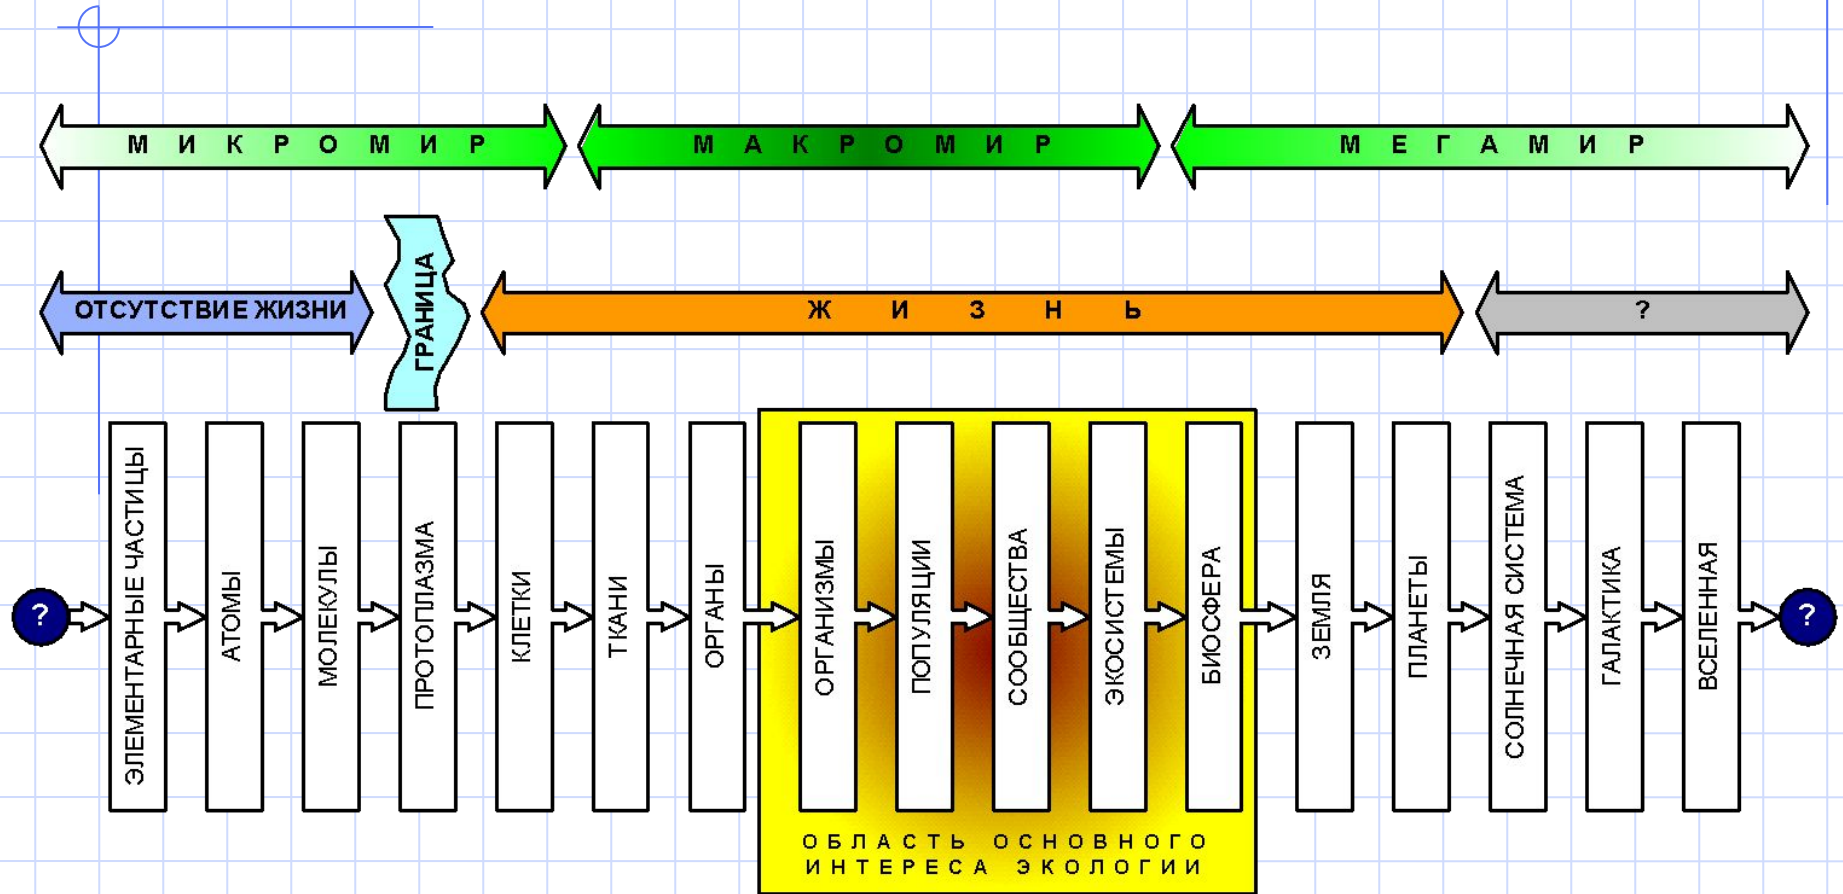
М И К Р О М И Р
М А К Р О М И Р
М Е Г А М И Р

ОТСУТСТВИЕ ЖИЗНИ
ГРАНИЦА
Ж И З Н Ь
?

?
ЭЛЕМЕНТАРНЫЕ ЧАСТИЦЫ
АТОМЫ
МОЛЕКУЛЫ
ПРОТОПЛАЗМА
КЛЕТКИ
ТКАНИ
ОРГАНЫ
ОРГАНИЗМЫ
ПОПУЛЯЦИИ
СООБЩЕСТВА
ЭКОСИСТЕМЫ
БИОСФЕРА
ЗЕМЛЯ
ПЛАНЕТЫ
СОЛНЕЧНАЯ СИСТЕМА
ГАЛАКТИКА
ВСЕЛЕННАЯ
?

ОБЛАСТЬ ОСНОВНОГО ИНТЕРЕСА ЭКОЛОГИИ